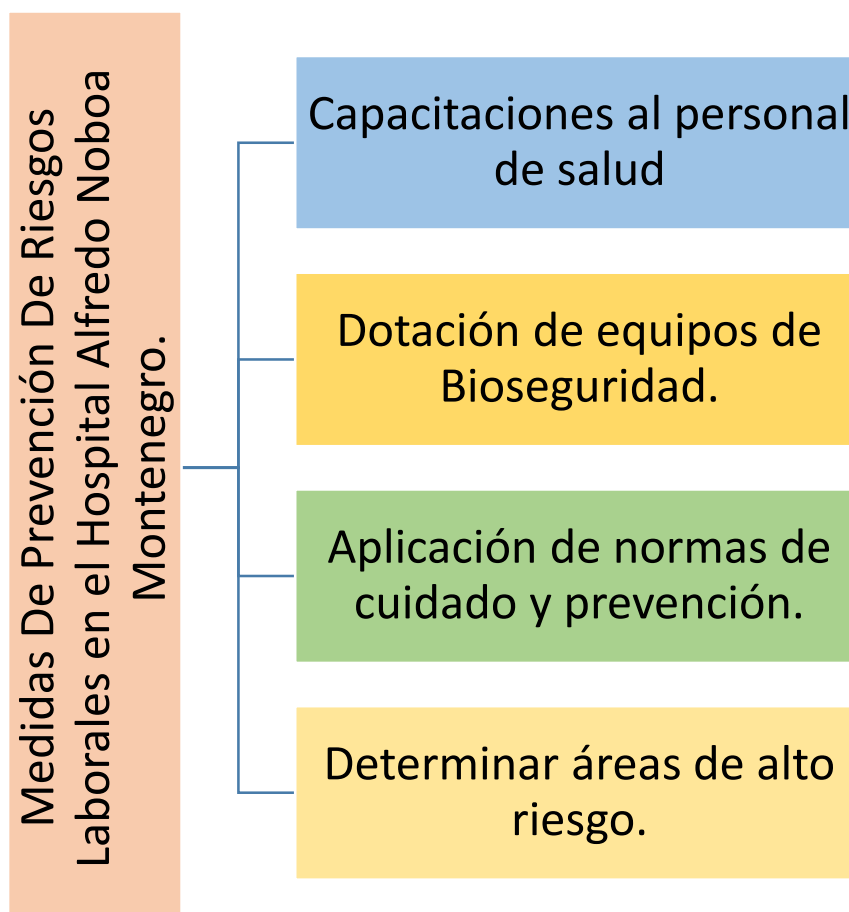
Medidas De Prevención De Riesgos Laborales en el Hospital Alfredo Noboa Montenegro.

Capacitaciones al personal de salud

Dotación de equipos de Bioseguridad.

Aplicación de normas de cuidado y prevención.

Determinar áreas de alto riesgo.